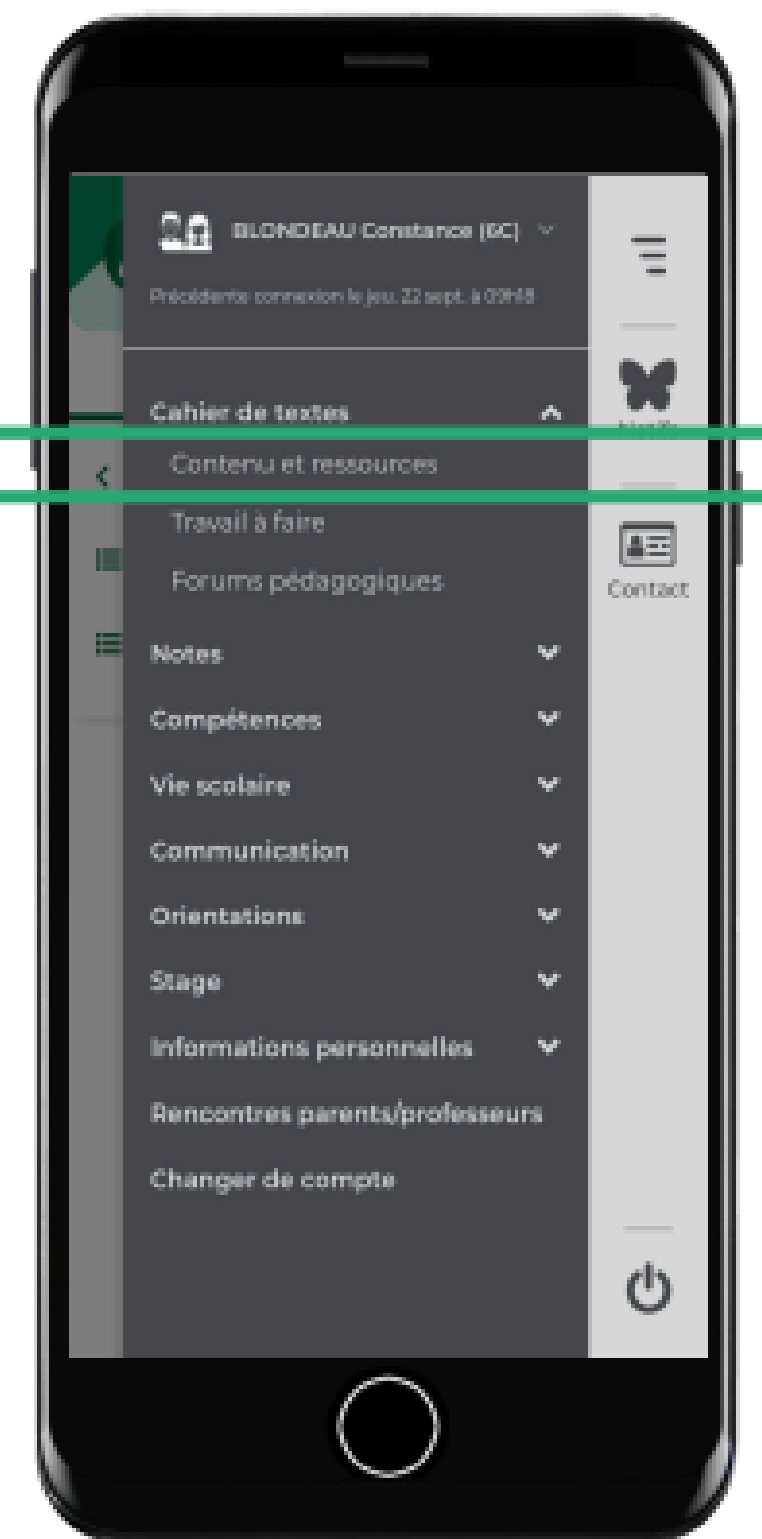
BLONDEAU Constance (6C)

Précédente connexion le jeu. 22 sept. à 09h18

Cahier de textes

Contenu et ressources

Travail à faire

Forums pédagogiques

Notes

Compétences

Vie scolaire

Communication

Orientations

Stage

Informations personnelles

Rencontres parents/professeurs

Changer de compte

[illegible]

Contact